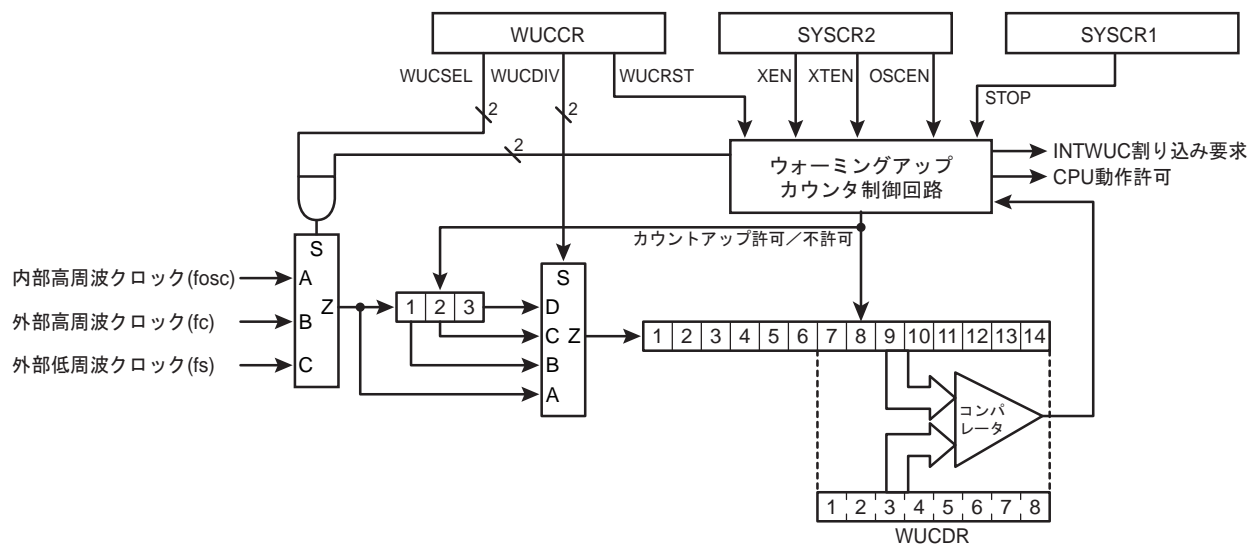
WUCCR
SYSCR2
SYSCR1
WUCSEL
WUCDIV
WUCRST
XEN
XTEN
OSCEN
STOP
2
2
2
ウォーミングアップ
カウンタ制御回路
INTWUC割り込み要求
CPU動作許可
カウントアップ許可／不許可
S
内部高周波クロック(fosc)
A
外部高周波クロック(fc)
B
Z
外部低周波クロック(fs)
C
1 2 3
S
D
C Z
B
A
1 2 3 4 5 6 7 8 9 10 11 12 13 14
コンパレータ
1 2 3 4 5 6 7 8
WUCDR